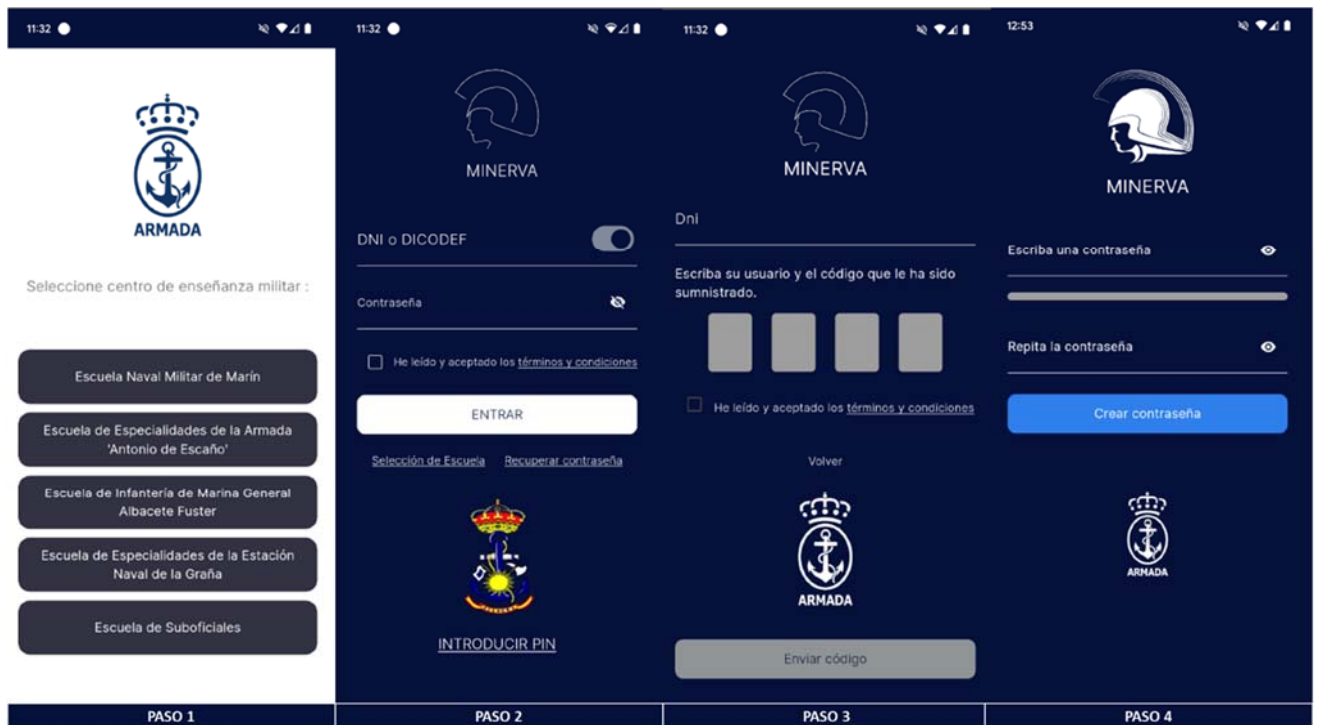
11:32

ARMADA

Seleccione centro de enseñanza militar :

Escuela Naval Militar de Marín

Escuela de Especialidades de la Armada 'Antonio de Escaño'

Escuela de Infantería de Marina General Albacete Fuster

Escuela de Especialidades de la Estación Naval de la Graña

Escuela de Suboficiales

PASO 1

11:32

MINERVA

DNI o DICODEF

Contraseña

He leído y aceptado los términos y condiciones

ENTRAR

Selección de Escuela Recuperar contraseña

INTRODUCIR PIN

PASO 2

11:32

MINERVA

Dni

Escriba su usuario y el código que le ha sido suministrado.

He leído y aceptado los términos y condiciones

Volver

ARMADA

Enviar código

PASO 3

12:53

MINERVA

Escriba una contraseña

Repita la contraseña

Crear contraseña

ARMADA

PASO 4